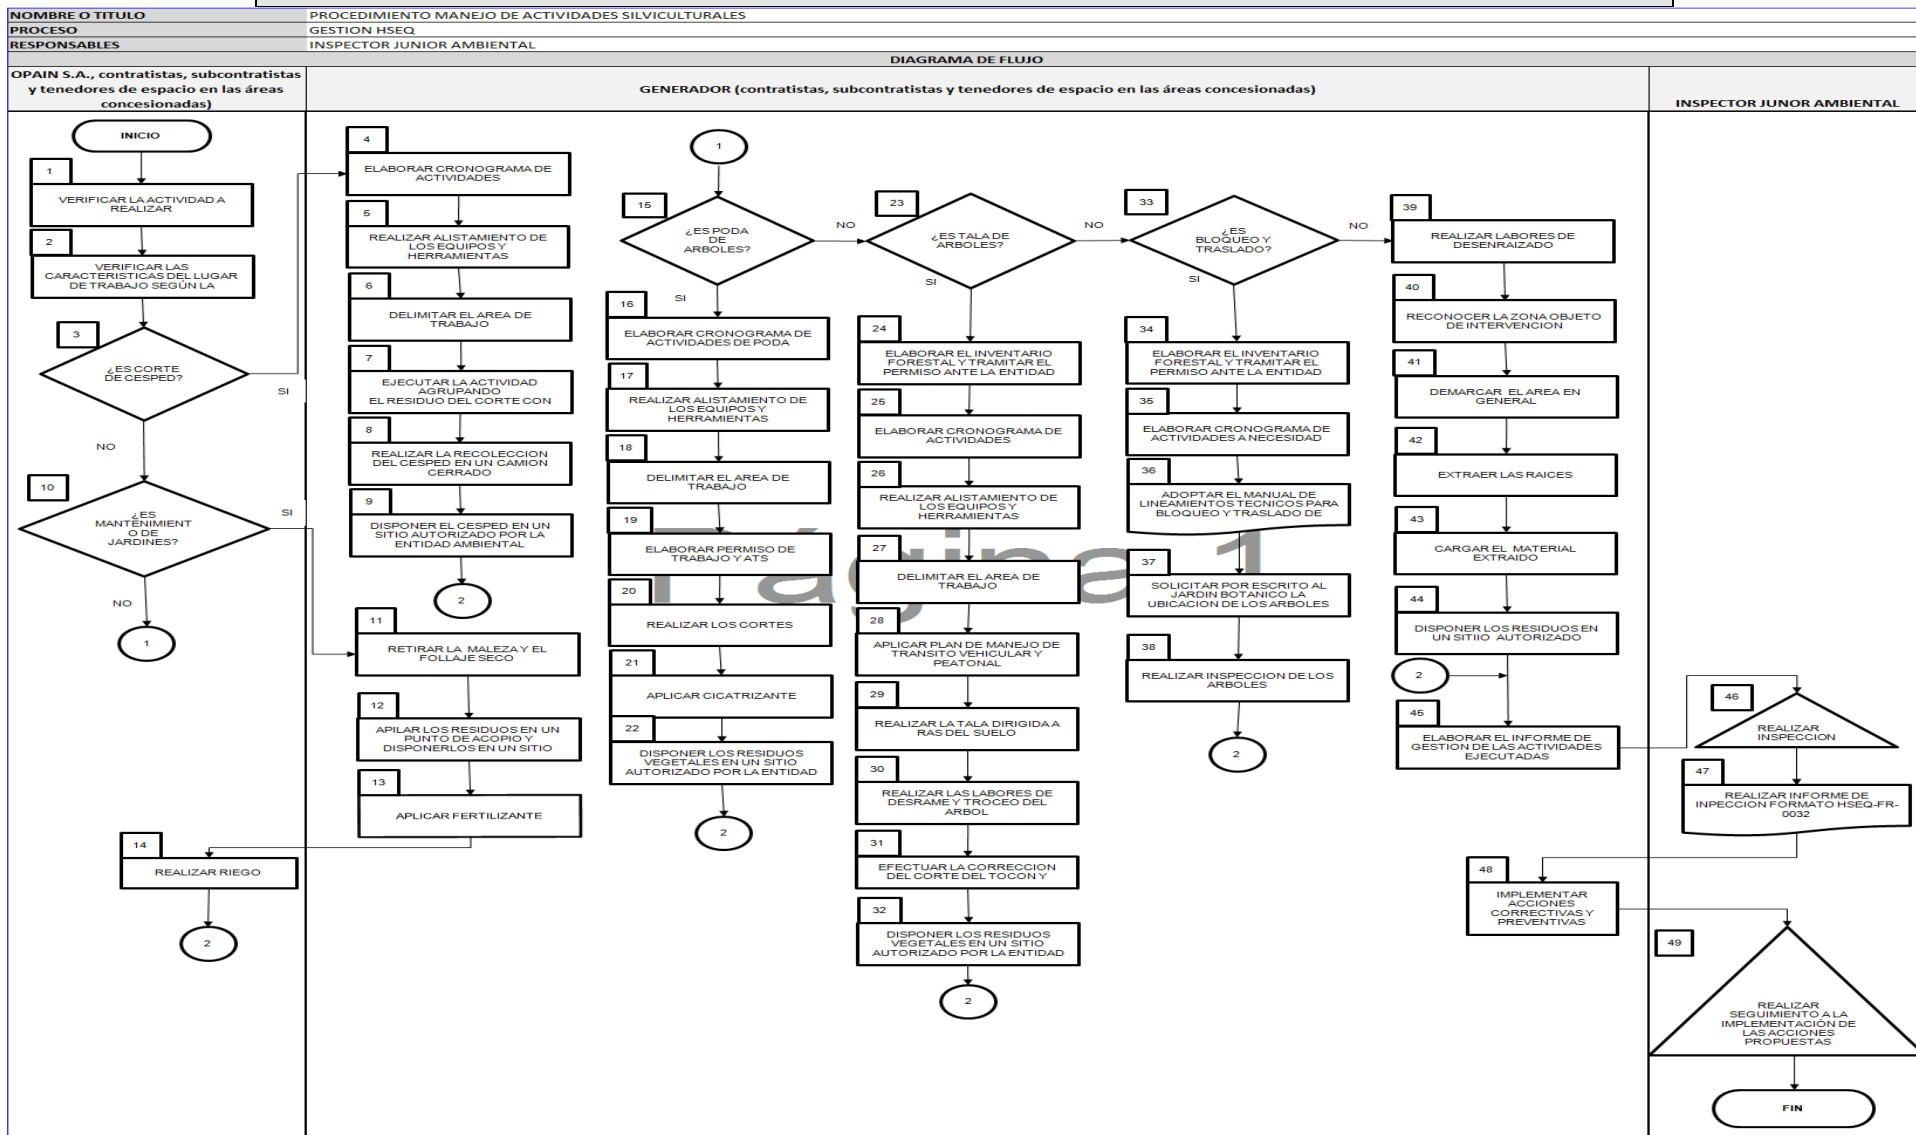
| NOMBRE O TITULO | PROCEDIMIENTO MANEJO DE ACTIVIDADES SILVICULTURALES |
|---|---|
| PROCESO | GESTION HSEQ |
| RESPONSABLES | INSPECTOR JUNIOR AMBIENTAL |

DIAGRAMA DE FLUJO

OPAIN S.A., contratistas, subcontratistas y tenedores de espacio en las áreas concesionadas)

GENERADOR (contratistas, subcontratistas y tenedores de espacio en las áreas concesionadas)

INSPECTOR JUNOR AMBIENTAL

INICIO

1 VERIFICAR LA ACTIVIDAD A REALIZAR

2 VERIFICAR LAS CARACTERISTICAS DEL LUGAR DE TRABAJO SEGÚN LA

3 ¿ES CORTE DE CESPED?

SI

NO

10 ¿ES MANTENIMIENTO DE JARDINES?

SI

NO

1

4 ELABORAR CRONOGRAMA DE ACTIVIDADES

5 REALIZAR ALISTAMIENTO DE LOS EQUIPOS Y HERRAMIENTAS

6 DELIMITAR EL AREA DE TRABAJO

7 EJECUTAR LA ACTIVIDAD AGRUPANDO EL RESIDUO DEL CORTE CON

8 REALIZAR LA RECOLECCION DEL CESPED EN UN CAMION CERRADO

9 DISPONER EL CESPED EN UN SITIO AUTORIZADO POR LA ENTIDAD AMBIENTAL

2

11 RETIRAR LA MALEZA Y EL FOLLAJE SECO

12 APILAR LOS RESIDUOS EN UN PUNTO DE ACOPIO Y DISPONERLOS EN UN SITIO

13 APLICAR FERTILIZANTE

14 REALIZAR RIEGO

2

1

15 ¿ES PODA DE ARBOLES?

NO

SI

16 ELABORAR CRONOGRAMA DE ACTIVIDADES DE PODA

17 REALIZAR ALISTAMIENTO DE LOS EQUIPOS Y HERRAMIENTAS

18 DELIMITAR EL AREA DE TRABAJO

19 ELABORAR PERMISO DE TRABAJO Y ATS

20 REALIZAR LOS CORTES

21 APLICAR CICATRIZANTE

22 DISPONER LOS RESIDUOS VEGETALES EN UN SITIO AUTORIZADO POR LA ENTIDAD

2

23 ¿ES TALA DE ARBOLES?

NO

SI

24 ELABORAR EL INVENTARIO FORESTAL Y TRAMITAR EL PERMISO ANTE LA ENTIDAD

25 ELABORAR CRONOGRAMA DE ACTIVIDADES

26 REALIZAR ALISTAMIENTO DE LOS EQUIPOS Y HERRAMIENTAS

27 DELIMITAR EL AREA DE TRABAJO

28 APLICAR PLAN DE MANEJO DE TRANSITO VEHICULAR Y PEATONAL

29 REALIZAR LA TALA DIRIGIDA A RAS DEL SUELO

30 REALIZAR LAS LABORES DE DESRAME Y TROCEO DEL ARBOL

31 EFECTUAR LA CORRECCION DEL CORTE DEL TOCON Y

32 DISPONER LOS RESIDUOS VEGETALES EN UN SITIO AUTORIZADO POR LA ENTIDAD

2

33 ¿ES BLOQUEO Y TRASLADO?

NO

SI

34 ELABORAR EL INVENTARIO FORESTAL Y TRAMITAR EL PERMISO ANTE LA ENTIDAD

35 ELABORAR CRONOGRAMA DE ACTIVIDADES A NECESIDAD

36 ADOPTAR EL MANUAL DE LINEAMIENTOS TECNICOS PARA BLOQUEO Y TRASLADO DE

37 SOLICITAR POR ESCRITO AL JARDIN BOTANICO LA UBICACION DE LOS ARBOLES

38 REALIZAR INSPECCION DE LOS ARBOLES

2

Página 1

39 REALIZAR LABORES DE DESENRAIZADO

40 RECONOCER LA ZONA OBJETO DE INTERVENCION

41 DEMARCAR EL AREA EN GENERAL

42 EXTRAER LAS RAICES

43 CARGAR EL MATERIAL EXTRAIDO

44 DISPONER LOS RESIDUOS EN UN SITIIO AUTORIZADO

2

45 ELABORAR EL INFORME DE GESTION DE LAS ACTIVIDADES EJECUTADAS

46 REALIZAR INSPECCION

47 REALIZAR INFORME DE INPECCION FORMATO HSEQ-FR-0032

48 IMPLEMENTAR ACCIONES CORRECTIVAS Y PREVENTIVAS

49 REALIZAR SEGUIMIENTO A LA IMPLEMENTACION DE LAS ACCIONES PROPUESTAS

FIN